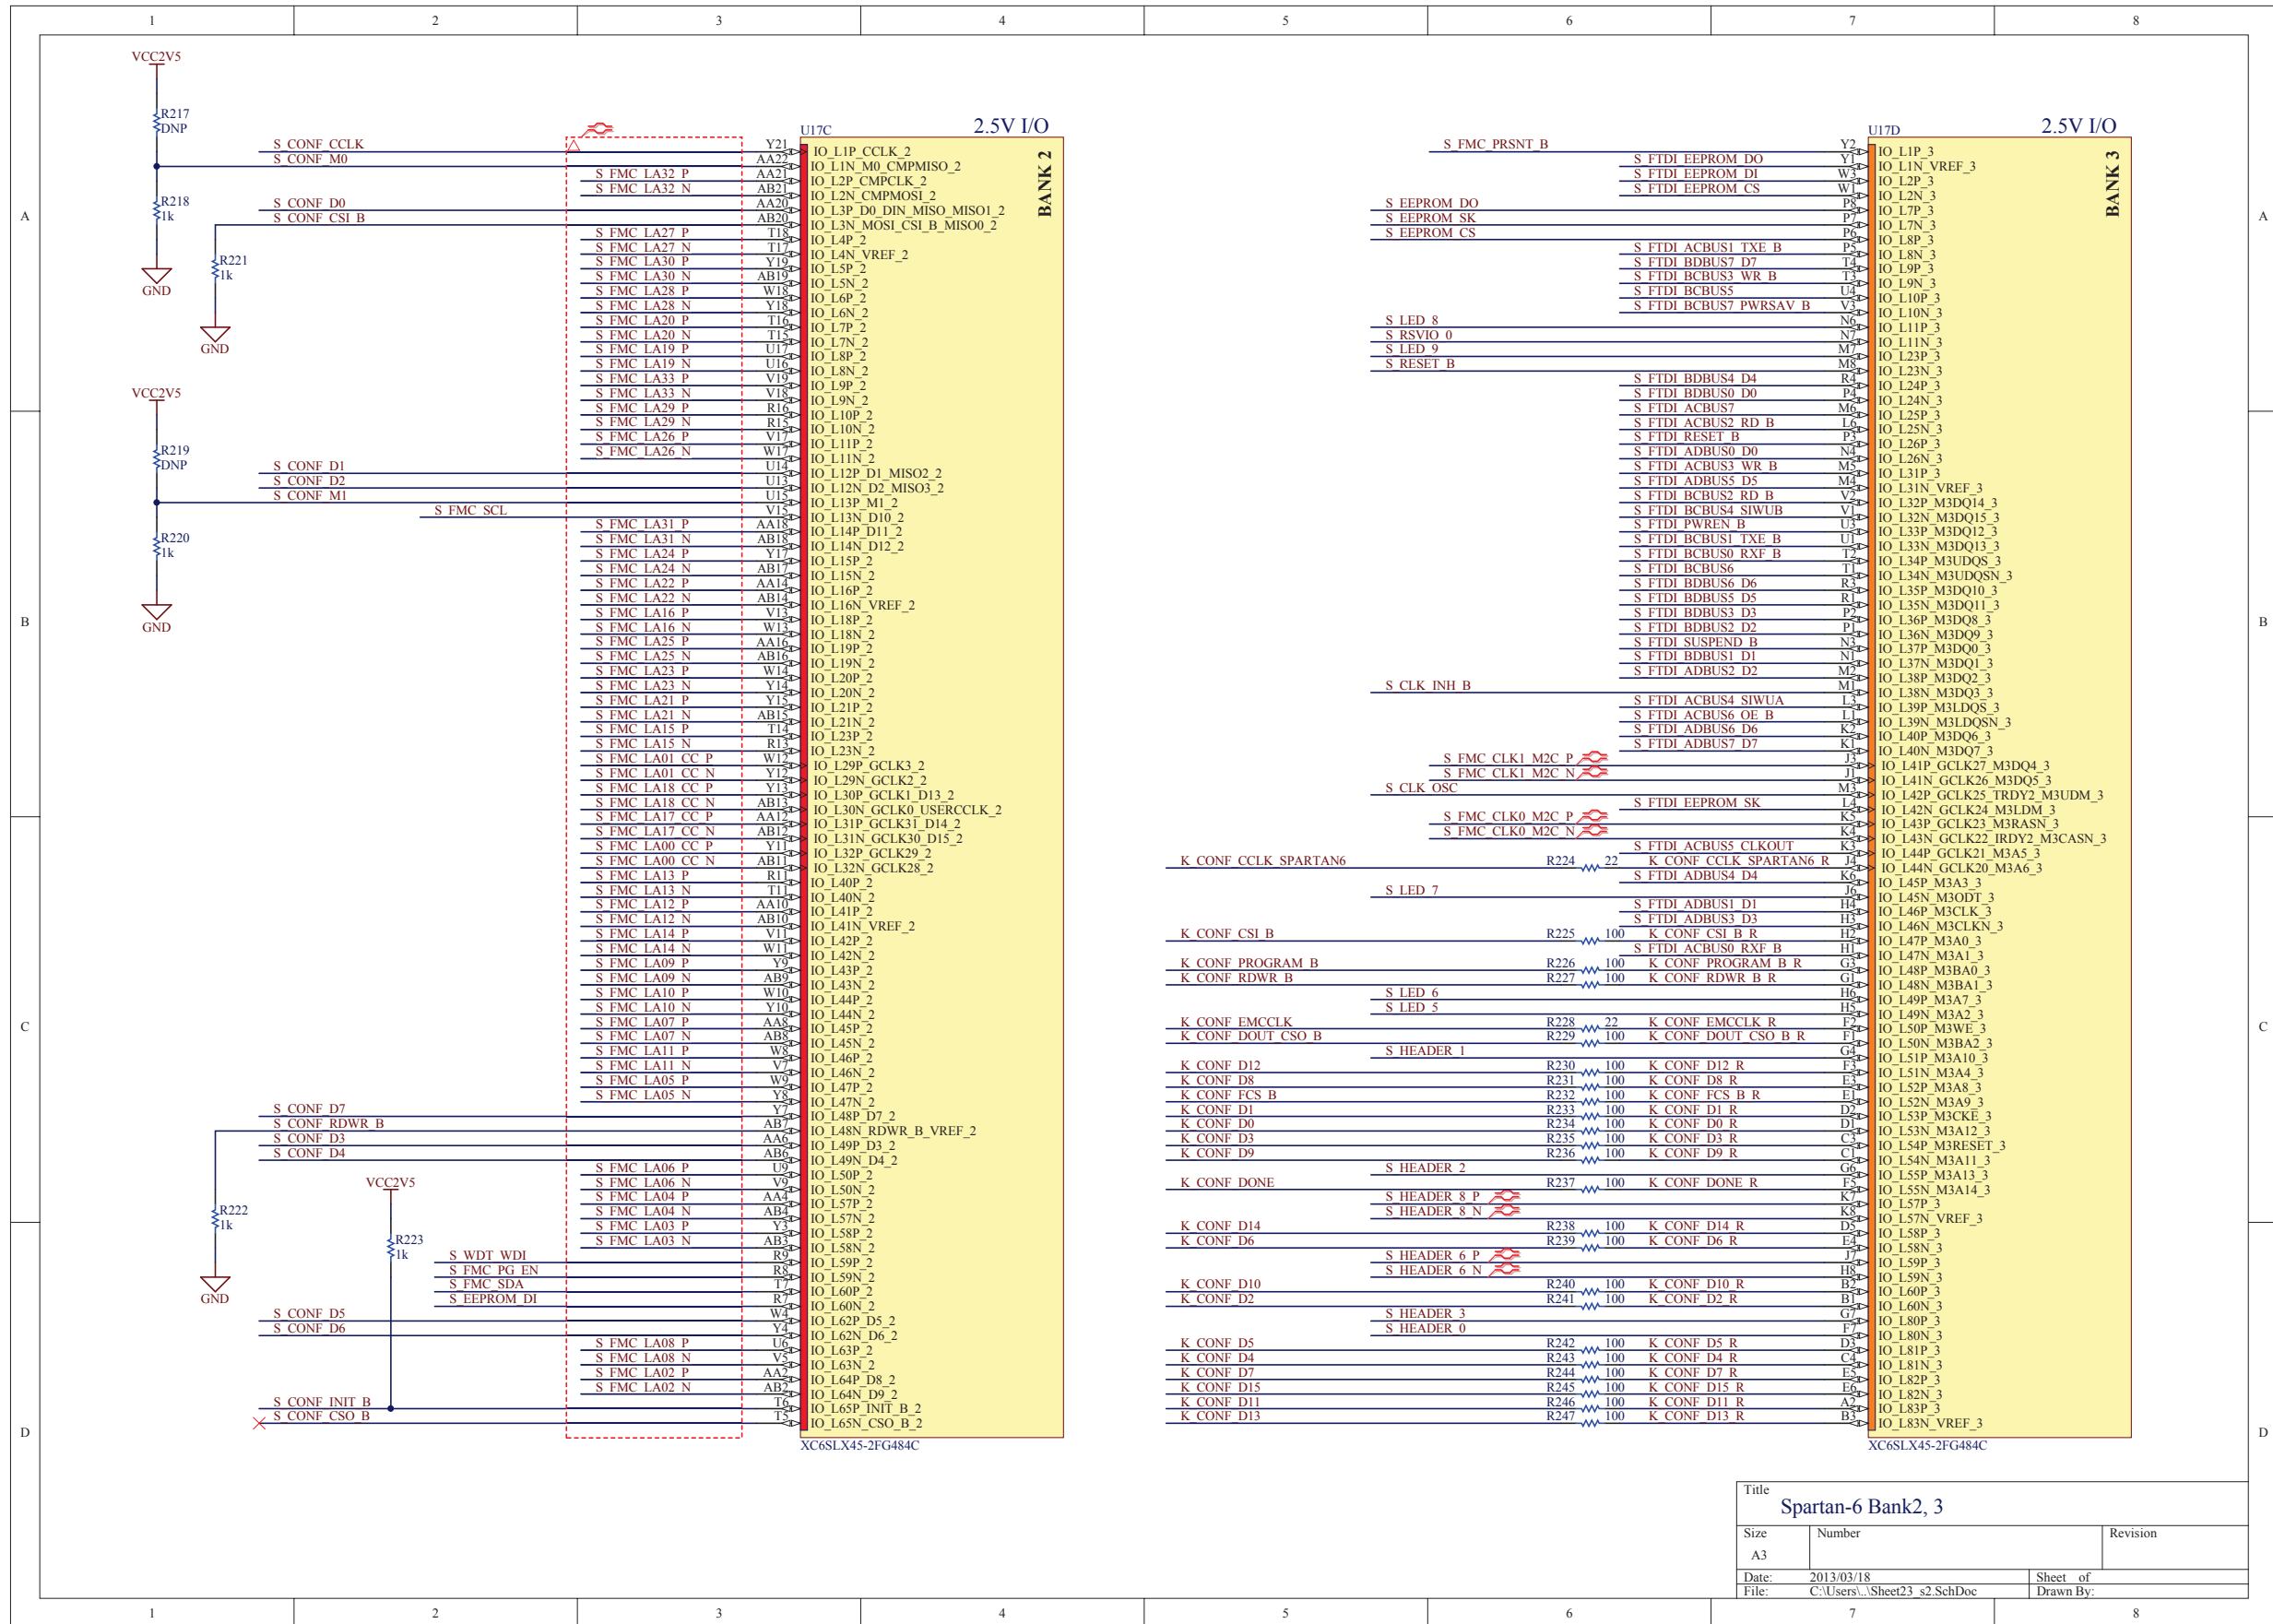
1 2 3 4 5 6 7 8

A

B

C

D

VCC2V5
R217
DNP
R218
1k
GND
R221
1k
GND
VCC2V5
R219
DNP
R220
1k
GND
R222
1k
GND
VCC2V5
R223
1k

S_CONF_CCLK
S_CONF_M0
S_CONF_D0
S_CONF_CSI_B
S_CONF_D1
S_CONF_D2
S_CONF_M1
S_FMC_SCL
S_CONF_D7
S_CONF_RDWR_B
S_CONF_D3
S_CONF_D4
S_WDT_WDI
S_FMC_PG_EN
S_FMC_SDA
S_EEPROM_DI
S_CONF_D5
S_CONF_D6
S_CONF_INIT_B
S_CONF_CSO_B

S_FMC_LA32_P
S_FMC_LA32_N
S_FMC_LA27_P
S_FMC_LA27_N
S_FMC_LA30_P
S_FMC_LA30_N
S_FMC_LA28_P
S_FMC_LA28_N
S_FMC_LA20_P
S_FMC_LA20_N
S_FMC_LA19_P
S_FMC_LA19_N
S_FMC_LA33_P
S_FMC_LA33_N
S_FMC_LA29_P
S_FMC_LA29_N
S_FMC_LA26_P
S_FMC_LA26_N
S_FMC_LA31_P
S_FMC_LA31_N
S_FMC_LA24_P
S_FMC_LA24_N
S_FMC_LA22_P
S_FMC_LA22_N
S_FMC_LA16_P
S_FMC_LA16_N
S_FMC_LA25_P
S_FMC_LA25_N
S_FMC_LA23_P
S_FMC_LA23_N
S_FMC_LA21_P
S_FMC_LA21_N
S_FMC_LA15_P
S_FMC_LA15_N
S_FMC_LA01_CC_P
S_FMC_LA01_CC_N
S_FMC_LA18_CC_P
S_FMC_LA18_CC_N
S_FMC_LA17_CC_P
S_FMC_LA17_CC_N
S_FMC_LA00_CC_P
S_FMC_LA00_CC_N
S_FMC_LA13_P
S_FMC_LA13_N
S_FMC_LA12_P
S_FMC_LA12_N
S_FMC_LA14_P
S_FMC_LA14_N
S_FMC_LA09_P
S_FMC_LA09_N
S_FMC_LA10_P
S_FMC_LA10_N
S_FMC_LA07_P
S_FMC_LA07_N
S_FMC_LA11_P
S_FMC_LA11_N
S_FMC_LA05_P
S_FMC_LA05_N
S_FMC_LA06_P
S_FMC_LA06_N
S_FMC_LA04_P
S_FMC_LA04_N
S_FMC_LA03_P
S_FMC_LA03_N
S_FMC_LA08_P
S_FMC_LA08_N
S_FMC_LA02_P
S_FMC_LA02_N

U17C
2.5V I/O
BANK 2
Y21 IO_L1P_CCLK_2
AA22 IO_L1N_M0_CMPMISO_2
AA21 IO_L2P_CMPCLK_2
AB21 IO_L2N_CMPMOSI_2
AA20 IO_L3P_D0_DIN_MISO_MISO1_2
AB20 IO_L3N_MOSI_CSI_B_MISO0_2
T18 IO_L4P_2
T17 IO_L4N_VREF_2
Y19 IO_L5P_2
AB19 IO_L5N_2
W18 IO_L6P_2
Y18 IO_L6N_2
T16 IO_L7P_2
T15 IO_L7N_2
U17 IO_L8P_2
U16 IO_L8N_2
V19 IO_L9P_2
V18 IO_L9N_2
R16 IO_L10P_2
R15 IO_L10N_2
V17 IO_L11P_2
W17 IO_L11N_2
U14 IO_L12P_D1_MISO2_2
U13 IO_L12N_D2_MISO3_2
U15 IO_L13P_M1_2
V15 IO_L13N_D10_2
AA18 IO_L14P_D11_2
AB18 IO_L14N_D12_2
Y17 IO_L15P_2
AB17 IO_L15N_2
AA14 IO_L16P_2
AB14 IO_L16N_VREF_2
V13 IO_L18P_2
W13 IO_L18N_2
AA16 IO_L19P_2
AB16 IO_L19N_2
W14 IO_L20P_2
Y14 IO_L20N_2
Y13 IO_L21P_2
AB15 IO_L21N_2
T14 IO_L23P_2
R13 IO_L23N_2
W12 IO_L29P_GCLK3_2
Y12 IO_L29N_GCLK2_2
Y13 IO_L30P_GCLK1_D13_2
AB13 IO_L30N_GCLK0_USERCCLK_2
AA12 IO_L31P_GCLK31_D14_2
AB12 IO_L31N_GCLK30_D15_2
Y11 IO_L32P_GCLK29_2
AB11 IO_L32N_GCLK28_2
R11 IO_L40P_2
T11 IO_L40N_2
AA10 IO_L41P_2
AB10 IO_L41N_VREF_2
V11 IO_L42P_2
W11 IO_L42N_2
Y9 IO_L43P_2
AB9 IO_L43N_2
W10 IO_L44P_2
Y10 IO_L44N_2
AA8 IO_L45P_2
AB8 IO_L45N_2
W8 IO_L46P_2
V7 IO_L46N_2
W9 IO_L47P_2
Y8 IO_L47N_2
Y7 IO_L48P_D7_2
AB7 IO_L48N_RDWR_B_VREF_2
AA6 IO_L49P_D3_2
AB6 IO_L49N_D4_2
U9 IO_L50P_2
V9 IO_L50N_2
AA4 IO_L57P_2
AB4 IO_L57N_2
Y3 IO_L58P_2
AB3 IO_L58N_2
R9 IO_L59P_2
R8 IO_L59N_2
T7 IO_L60P_2
R7 IO_L60N_2
W4 IO_L62P_D5_2
Y4 IO_L62N_D6_2
U6 IO_L63P_2
V5 IO_L63N_2
AA2 IO_L64P_D8_2
AB2 IO_L64N_D9_2
T6 IO_L65P_INIT_B_2
T5 IO_L65N_CSO_B_2
XC6SLX45-2FG484C

S_FMC_PRSNT_B
S_FTDI_EEPROM_DO
S_FTDI_EEPROM_DI
S_FTDI_EEPROM_CS
S_EEPROM_DO
S_EEPROM_SK
S_EEPROM_CS
S_FTDI_ACBUS1_TXE_B
S_FTDI_BDBUS7_D7
S_FTDI_BCBUS3_WR_B
S_FTDI_BCBUS5
S_FTDI_BCBUS7_PWRSAV_B
S_LED_8
S_RSVIO_0
S_LED_9
S_RESET_B
S_FTDI_BDBUS4_D4
S_FTDI_BDBUS0_D0
S_FTDI_ACBUS7
S_FTDI_ACBUS2_RD_B
S_FTDI_RESET_B
S_FTDI_ADBUS0_D0
S_FTDI_ACBUS3_WR_B
S_FTDI_ADBUS5_D5
S_FTDI_BCBUS2_RD_B
S_FTDI_BCBUS4_SIWUB
S_FTDI_PWREN_B
S_FTDI_BCBUS1_TXE_B
S_FTDI_BCBUS0_RXF_B
S_FTDI_BCBUS6
S_FTDI_BDBUS6_D6
S_FTDI_BDBUS5_D5
S_FTDI_BDBUS3_D3
S_FTDI_BDBUS2_D2
S_FTDI_SUSPEND_B
S_FTDI_BDBUS1_D1
S_FTDI_ADBUS2_D2
S_CLK_INH_B
S_FTDI_ACBUS4_SIWUA
S_FTDI_ACBUS6_OE_B
S_FTDI_ADBUS6_D6
S_FTDI_ADBUS7_D7
S_FMC_CLK1_M2C_P
S_FMC_CLK1_M2C_N
S_CLK_OSC
S_FTDI_EEPROM_SK
S_FMC_CLK0_M2C_P
S_FMC_CLK0_M2C_N
S_FTDI_ACBUS5_CLKOUT
K_CONF_CCLK_SPARTAN6 R224 22 K_CONF_CCLK_SPARTAN6_R
S_FTDI_ADBUS4_D4
S_LED_7
S_FTDI_ADBUS1_D1
S_FTDI_ADBUS3_D3
K_CONF_CSI_B R225 100 K_CONF_CSI_B_R
S_FTDI_ACBUS0_RXF_B
K_CONF_PROGRAM_B R226 100 K_CONF_PROGRAM_B_R
K_CONF_RDWR_B R227 100 K_CONF_RDWR_B_R
S_LED_6
S_LED_5
K_CONF_EMCCLK R228 22 K_CONF_EMCCLK_R
K_CONF_DOUT_CSO_B R229 100 K_CONF_DOUT_CSO_B_R
S_HEADER_1
K_CONF_D12 R230 100 K_CONF_D12_R
K_CONF_D8 R231 100 K_CONF_D8_R
K_CONF_FCS_B R232 100 K_CONF_FCS_B_R
K_CONF_D1 R233 100 K_CONF_D1_R
K_CONF_D0 R234 100 K_CONF_D0_R
K_CONF_D3 R235 100 K_CONF_D3_R
K_CONF_D9 R236 100 K_CONF_D9_R
S_HEADER_2
K_CONF_DONE R237 100 K_CONF_DONE_R
S_HEADER_8_P
S_HEADER_8_N
K_CONF_D14 R238 100 K_CONF_D14_R
K_CONF_D6 R239 100 K_CONF_D6_R
S_HEADER_6_P
S_HEADER_6_N
K_CONF_D10 R240 100 K_CONF_D10_R
K_CONF_D2 R241 100 K_CONF_D2_R
S_HEADER_3
S_HEADER_0
K_CONF_D5 R242 100 K_CONF_D5_R
K_CONF_D4 R243 100 K_CONF_D4_R
K_CONF_D7 R244 100 K_CONF_D7_R
K_CONF_D15 R245 100 K_CONF_D15_R
K_CONF_D11 R246 100 K_CONF_D11_R
K_CONF_D13 R247 100 K_CONF_D13_R

U17D
2.5V I/O
BANK 3
Y2 IO_L1P_3
Y1 IO_L1N_VREF_3
W3 IO_L2P_3
W1 IO_L2N_3
P8 IO_L7P_3
P7 IO_L7N_3
P6 IO_L8P_3
P5 IO_L8N_3
T4 IO_L9P_3
T3 IO_L9N_3
U4 IO_L10P_3
V3 IO_L10N_3
N6 IO_L11P_3
N7 IO_L11N_3
M7 IO_L23P_3
M8 IO_L23N_3
R4 IO_L24P_3
P4 IO_L24N_3
M6 IO_L25P_3
L6 IO_L25N_3
P3 IO_L26P_3
N4 IO_L26N_3
M5 IO_L31P_3
M4 IO_L31N_VREF_3
V2 IO_L32P_M3DQ14_3
V1 IO_L32N_M3DQ15_3
U3 IO_L33P_M3DQ12_3
U1 IO_L33N_M3DQ13_3
T2 IO_L34P_M3UDQS_3
T1 IO_L34N_M3UDQSN_3
R3 IO_L35P_M3DQ10_3
R1 IO_L35N_M3DQ11_3
P2 IO_L36P_M3DQ8_3
P1 IO_L36N_M3DQ9_3
N3 IO_L37P_M3DQ0_3
N1 IO_L37N_M3DQ1_3
M2 IO_L38P_M3DQ2_3
M1 IO_L38N_M3DQ3_3
L3 IO_L39P_M3LDQS_3
L1 IO_L39N_M3LDQSN_3
K2 IO_L40P_M3DQ6_3
K1 IO_L40N_M3DQ7_3
J3 IO_L41P_GCLK27_M3DQ4_3
J1 IO_L41N_GCLK26_M3DQ5_3
M3 IO_L42P_GCLK25_TRDY2_M3UDM_3
L4 IO_L42N_GCLK24_M3LDM_3
K5 IO_L43P_GCLK23_M3RASN_3
K4 IO_L43N_GCLK22_IRDY2_M3CASN_3
K3 IO_L44P_GCLK21_M3A5_3
J4 IO_L44N_GCLK20_M3A6_3
K6 IO_L45P_M3A3_3
J6 IO_L45N_M3ODT_3
H4 IO_L46P_M3CLK_3
H3 IO_L46N_M3CLKN_3
H2 IO_L47P_M3A0_3
H1 IO_L47N_M3A1_3
G3 IO_L48P_M3BA0_3
G1 IO_L48N_M3BA1_3
H6 IO_L49P_M3A7_3
H5 IO_L49N_M3A2_3
F2 IO_L50P_M3WE_3
F1 IO_L50N_M3BA2_3
G4 IO_L51P_M3A10_3
F3 IO_L51N_M3A4_3
E3 IO_L52P_M3A8_3
E1 IO_L52N_M3A9_3
D2 IO_L53P_M3CKE_3
D1 IO_L53N_M3A12_3
C3 IO_L54P_M3RESET_3
C1 IO_L54N_M3A11_3
G6 IO_L55P_M3A13_3
F5 IO_L55N_M3A14_3
K7 IO_L57P_3
K8 IO_L57N_VREF_3
D3 IO_L58P_3
E4 IO_L58N_3
J7 IO_L59P_3
H8 IO_L59N_3
B2 IO_L60P_3
B1 IO_L60N_3
G7 IO_L80P_3
F7 IO_L80N_3
D3 IO_L81P_3
C4 IO_L81N_3
E5 IO_L82P_3
E6 IO_L82N_3
A2 IO_L83P_3
B3 IO_L83N_VREF_3
XC6SLX45-2FG484C

Title
Spartan-6 Bank2, 3
Size A3
Number
Revision
Date: 2013/03/18
Sheet of
File: C:\Users\..\Sheet23_s2.SchDoc
Drawn By: